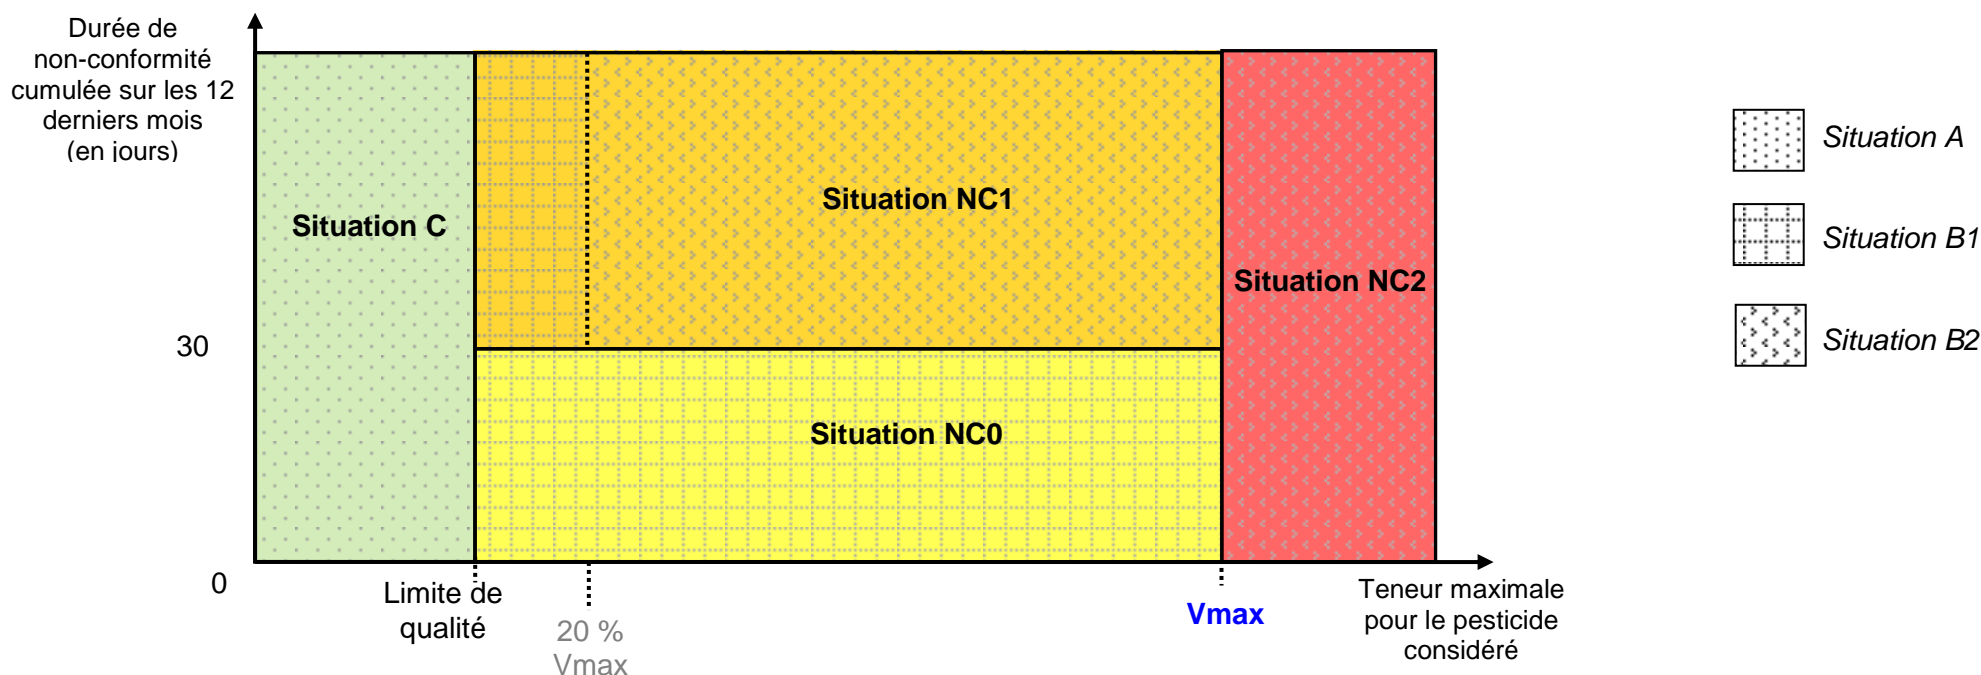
Durée de non-conformité cumulée sur les 12 derniers mois (en jours)

Situation C

Situation NC1

Situation NC2

Situation NC0

30

0

Limite de qualité

20 % Vmax

Vmax

Teneur maximale pour le pesticide considéré

Situation A

Situation B1

Situation B2